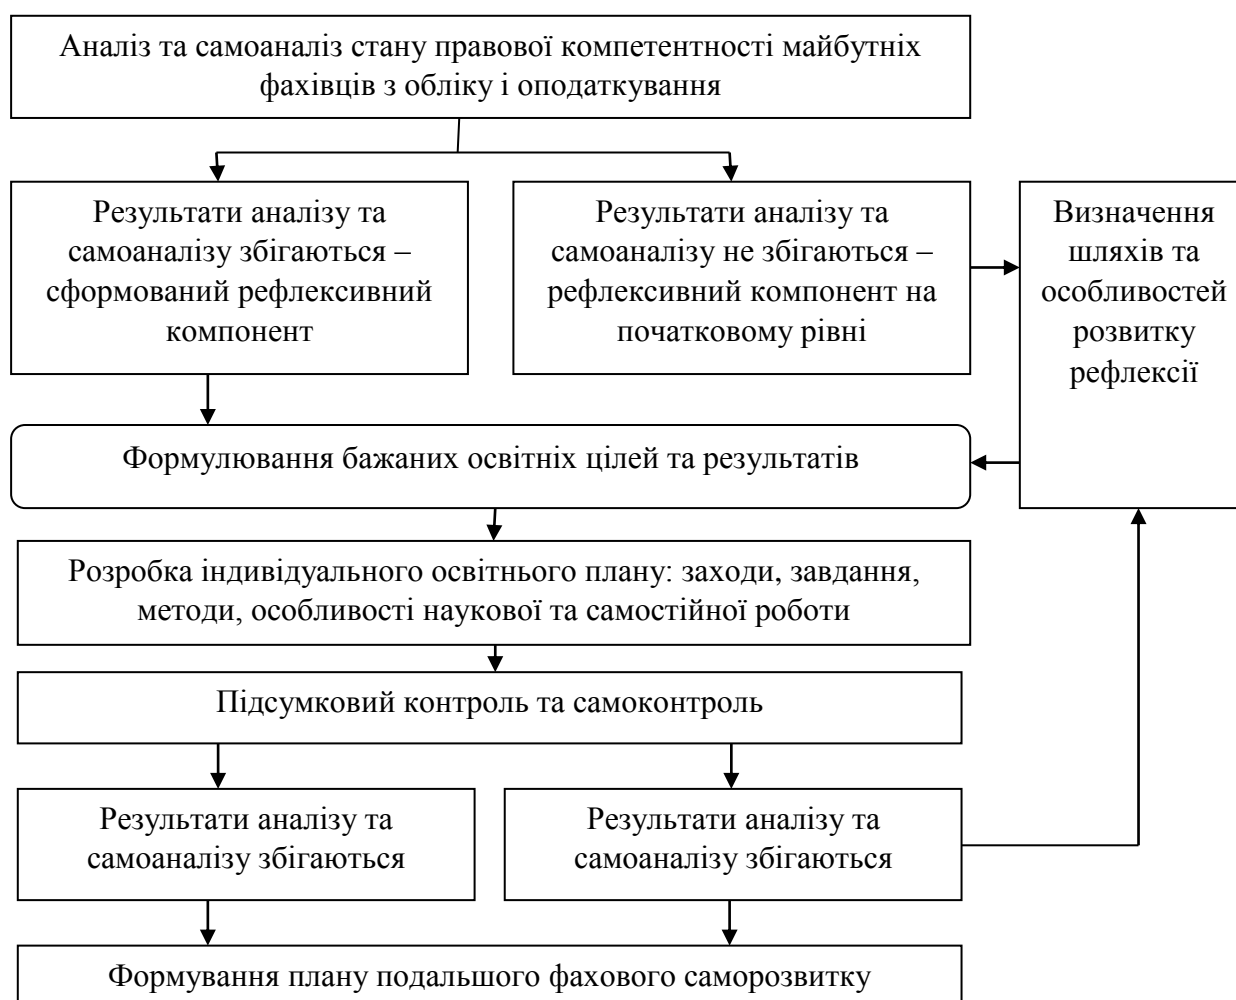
Аналіз та самоаналіз стану правової компетентності майбутніх фахівців з обліку і оподаткування

Результати аналізу та самоаналізу збігаються – сформований рефлексивний компонент

Результати аналізу та самоаналізу не збігаються – рефлексивний компонент на початковому рівні

Визначення шляхів та особливостей розвитку рефлексії

Формулювання бажаних освітніх цілей та результатів

Розробка індивідуального освітнього плану: заходи, завдання, методи, особливості наукової та самостійної роботи

Підсумковий контроль та самоконтроль

Результати аналізу та самоаналізу збігаються

Результати аналізу та самоаналізу збігаються

Формування плану подальшого фахового саморозвитку